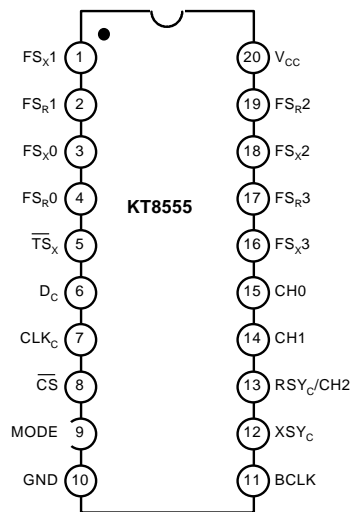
$FS_X1$ 1
$FS_R1$ 2
$FS_X0$ 3
$FS_R0$ 4
$\overline{TS}_X$ 5
$D_C$ 6
$CLK_C$ 7
$\overline{CS}$ 8
MODE 9
GND 10

KT8555

20 $V_{CC}$
19 $FS_R2$
18 $FS_X2$
17 $FS_R3$
16 $FS_X3$
15 CH0
14 CH1
13 $RSY_C$/CH2
12 $XSY_C$
11 BCLK